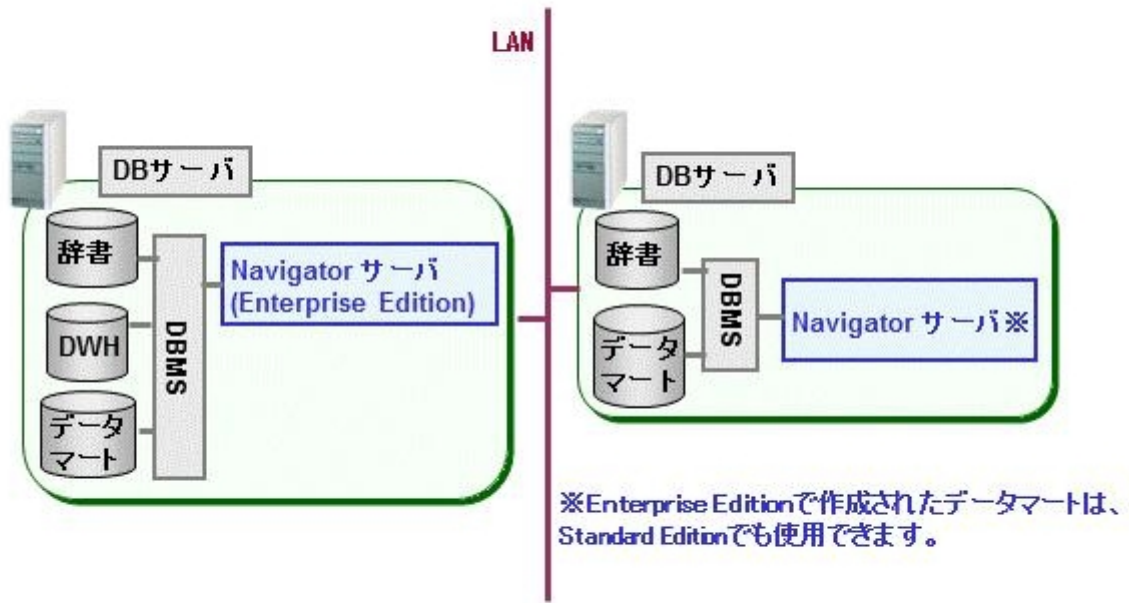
LAN

DBサーバ

辞書

DWH

データマート

DBMS

Navigator サーバ (Enterprise Edition)

DBサーバ

辞書

データマート

DBMS

Navigator サーバ※

※Enterprise Editionで作成されたデータマートは、Standard Editionでも使用できます。